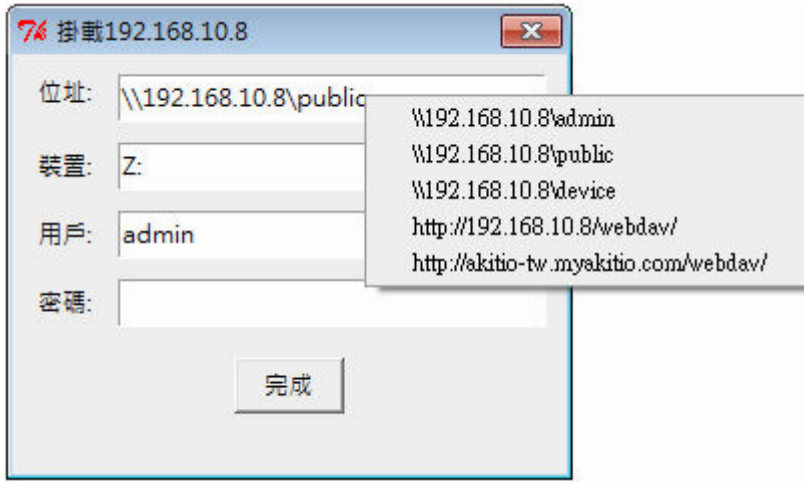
掛載192.168.10.8

位址: \\192.168.10.8\public

裝置: Z:

用戶: admin

密碼:

完成

\\192.168.10.8\admin
\\192.168.10.8\public
\\192.168.10.8\device
http://192.168.10.8/webdav/
http://akitio-tw.myakitio.com/webdav/